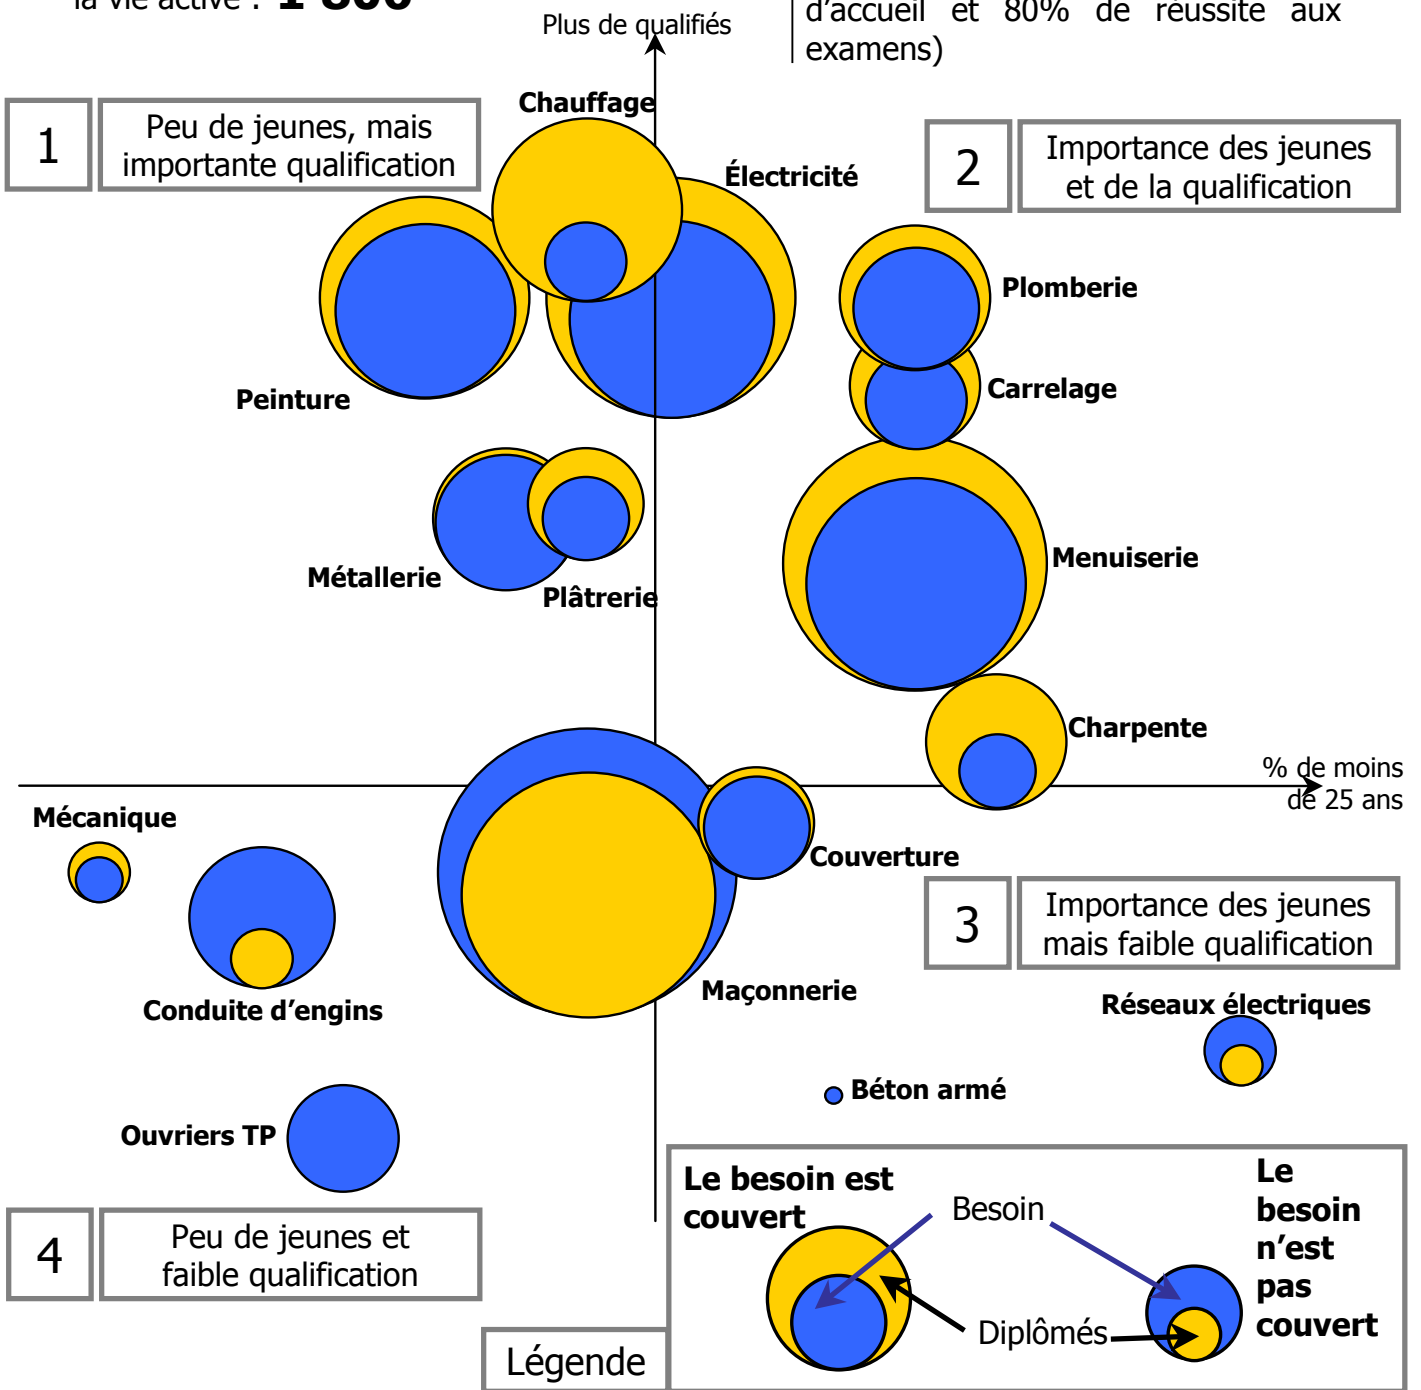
la vie active : 1 800

Plus de qualifiés

d'accueil et 80% de réussite aux examens)

1 | Peu de jeunes, mais importante qualification

2 | Importance des jeunes et de la qualification

Chauffage

Électricité

Plomberie

Carrelage

Peinture

Métallerie

Plâtrerie

Menuiserie

Charpente

% de moins de 25 ans

Mécanique

Couverture

3 | Importance des jeunes mais faible qualification

Conduite d'engins

Maçonnerie

Réseaux électriques

Béton armé

Ouvriers TP

4 | Peu de jeunes et faible qualification

Le besoin est couvert

Besoin

Le besoin n'est pas couvert

Diplômés

Légende